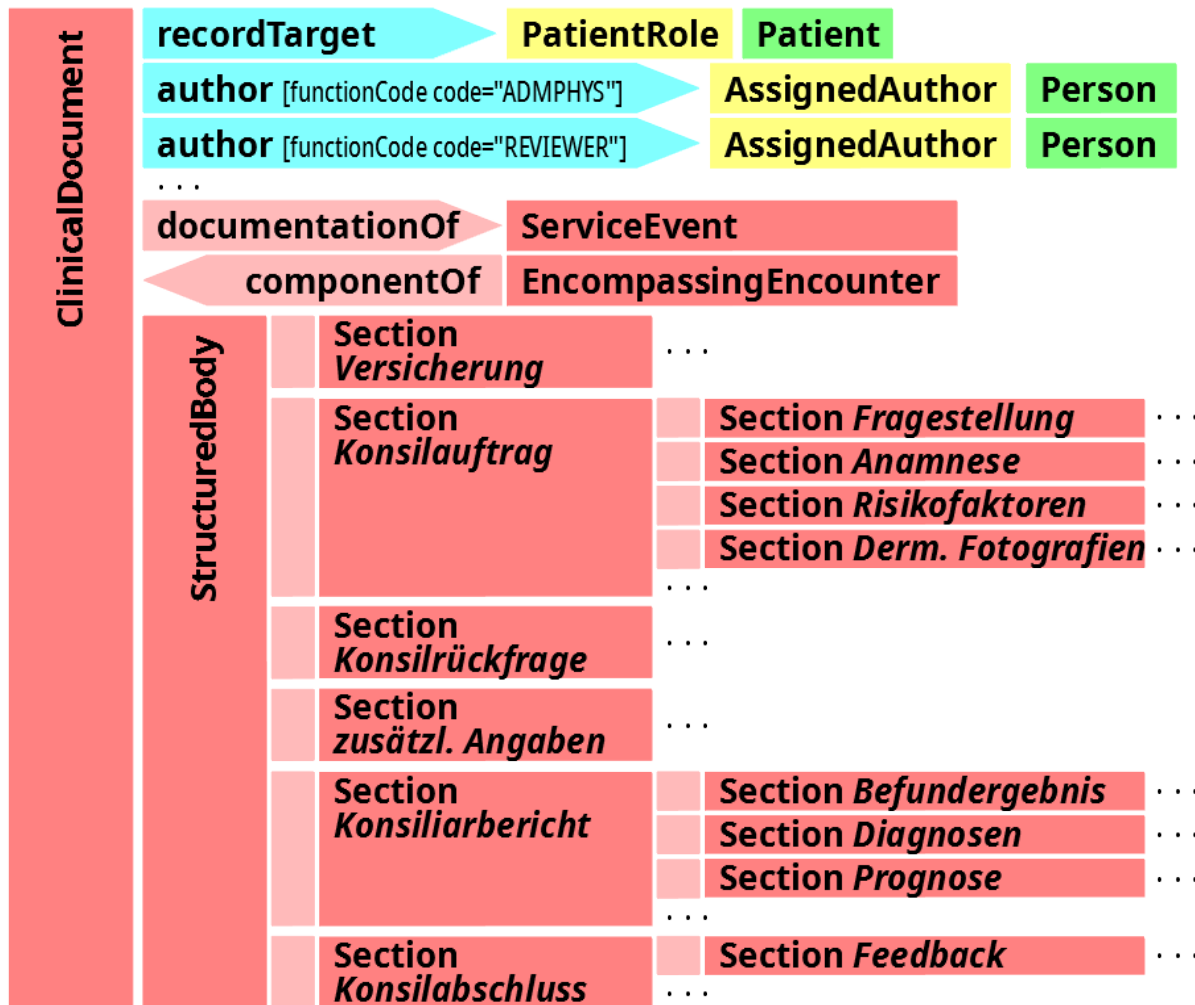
ClinicalDocument

recordTarget PatientRole Patient

author [functionCode code="ADMPHYS"] AssignedAuthor Person

author [functionCode code="REVIEWER"] AssignedAuthor Person

. . .

documentationOf ServiceEvent

componentOf EncompassingEncounter

StructuredBody

Section *Versicherung* . . .

Section *Konsilauftrag*

Section *Fragestellung* . . .

Section *Anamnese* . . .

Section *Risikofaktoren* . . .

Section *Derm. Fotografien* . . .

. . .

Section *Konsilrückfrage* . . .

Section *zusätzl. Angaben* . . .

Section *Konsiliarbericht*

Section *Befundergebnis* . . .

Section *Diagnosen* . . .

Section *Prognose* . . .

. . .

Section *Konsilabschluss*

Section *Feedback* . . .

. . .